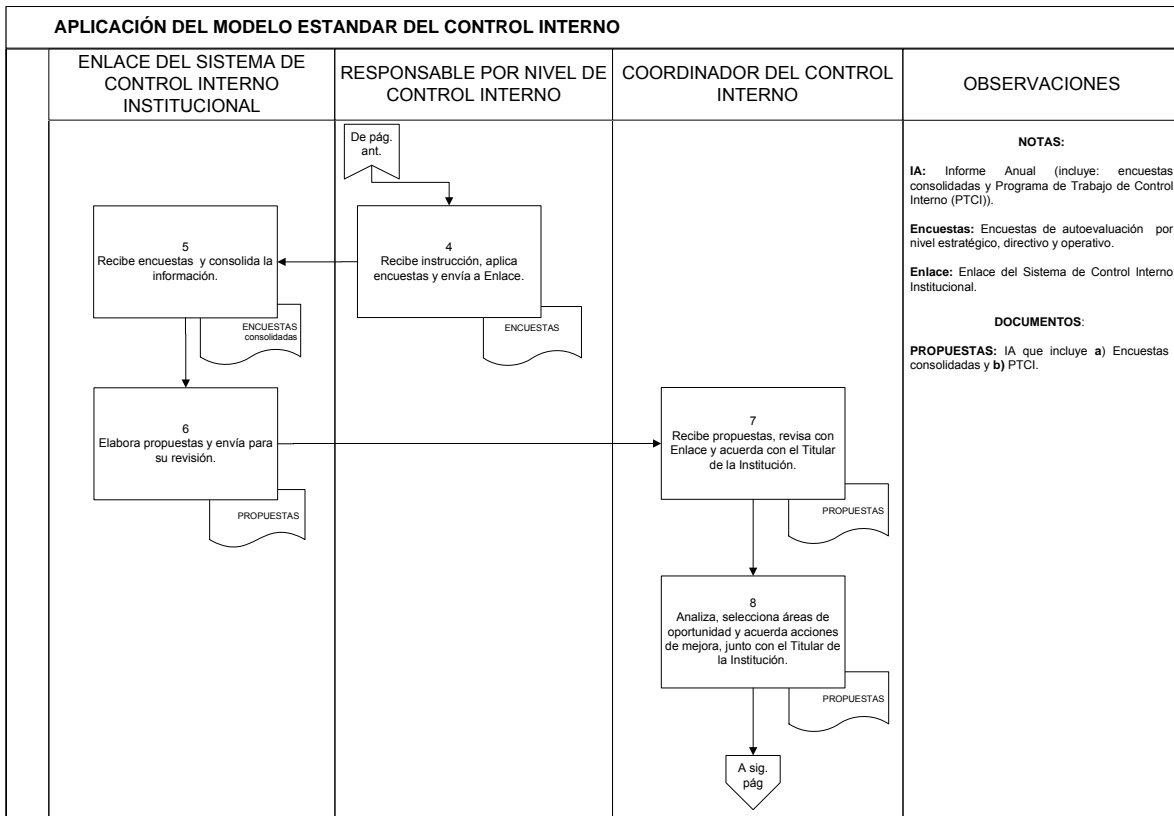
APLICACIÓN DEL MODELO ESTANDAR DEL CONTROL INTERNO

ENLACE DEL SISTEMA DE CONTROL INTERNO INSTITUCIONAL

RESPONSABLE POR NIVEL DE CONTROL INTERNO

COORDINADOR DEL CONTROL INTERNO

OBSERVACIONES

De pág. ant.

4
Recibe instrucción, aplica encuestas y envía a Enlace.

ENCUESTAS

5
Recibe encuestas y consolida la información.

ENCUESTAS consolidadas

6
Elabora propuestas y envía para su revisión.

PROPUESTAS

7
Recibe propuestas, revisa con Enlace y acuerda con el Titular de la Institución.

PROPUESTAS

8
Analiza, selecciona áreas de oportunidad y acuerda acciones de mejora, junto con el Titular de la Institución.

PROPUESTAS

A sig. pág

NOTAS:

IA: Informe Anual (incluye: encuestas consolidadas y Programa de Trabajo de Control Interno (PTCI)).

Encuestas: Encuestas de autoevaluación por nivel estratégico, directivo y operativo.

Enlace: Enlace del Sistema de Control Interno Institucional.

DOCUMENTOS:

PROPUESTAS: IA que incluye a) Encuestas consolidadas y b) PTCI.